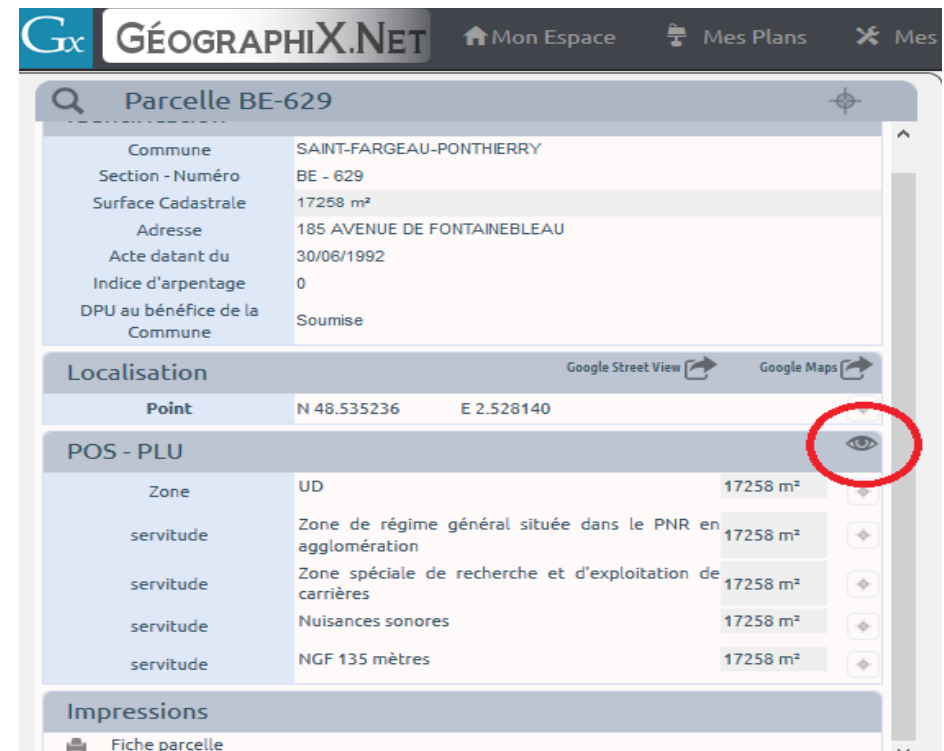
Gx GÉOGRAPHIX.NET Mon Espace Mes Plans Mes

Parcelle BE-629

| | |
|---|---|
| Commune | SAINT-FARGEAU-PONTHIERRY |
| Section - Numéro | BE - 629 |
| Surface Cadastrale | 17258 m² |
| Adresse | 185 AVENUE DE FONTAINEBLEAU |
| Acte datant du | 30/06/1992 |
| Indice d'arpentage | 0 |
| DPU au bénéfice de la Commune | Soumise |

Localisation Google Street View Google Maps

| | | |
|---|---|---|
| Point | N 48.535236 | E 2.528140 |

POS - PLU

| | | |
|---|---|---|
| Zone | UD | 17258 m² |
| servitude | Zone de régime général située dans le PNR en agglomération | 17258 m² |
| servitude | Zone spéciale de recherche et d'exploitation de carrières | 17258 m² |
| servitude | Nuisances sonores | 17258 m² |
| servitude | NGF 135 mètres | 17258 m² |

Impressions

Fiche parcelle